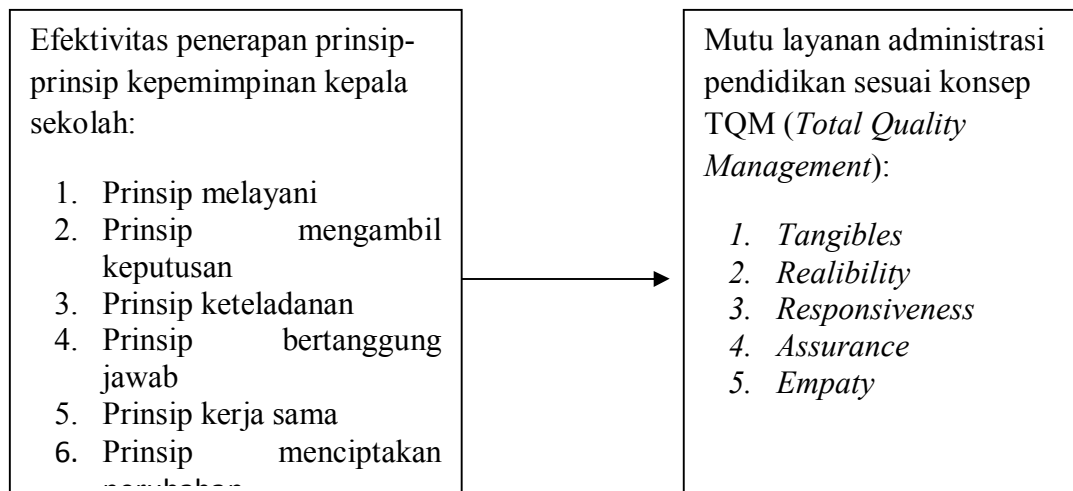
Efektivitas penerapan prinsip-prinsip kepemimpinan kepala sekolah:

1. Prinsip melayani
2. Prinsip mengambil keputusan
3. Prinsip keteladanan
4. Prinsip bertanggung jawab
5. Prinsip kerja sama
6. Prinsip menciptakan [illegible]

Mutu layanan administrasi pendidikan sesuai konsep TQM (*Total Quality Management*):

1. *Tangibles*
2. *Realibility*
3. *Responsiveness*
4. *Assurance*
5. *Empaty*